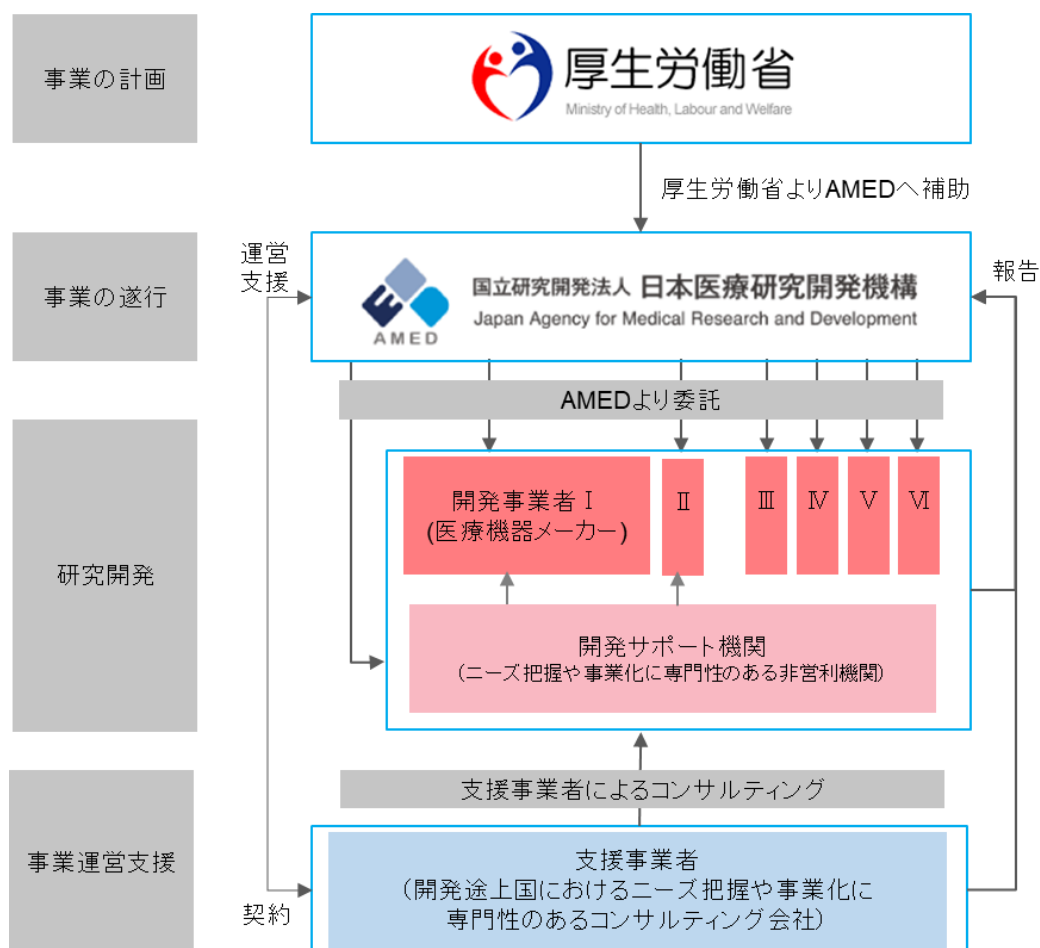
事業の計画

厚生労働省
Ministry of Health, Labour and Welfare

厚生労働省よりAMEDへ補助

事業の遂行

運営支援

AMED
国立研究開発法人 日本医療研究開発機構
Japan Agency for Medical Research and Development

報告

AMEDより委託

研究開発

開発事業者 I
(医療機器メーカー)

II

III

IV

V

VI

開発サポート機関
(ニーズ把握や事業化に専門性のある非営利機関)

支援事業者によるコンサルティング

事業運営支援

支援事業者
(開発途上国におけるニーズ把握や事業化に専門性のあるコンサルティング会社)

契約